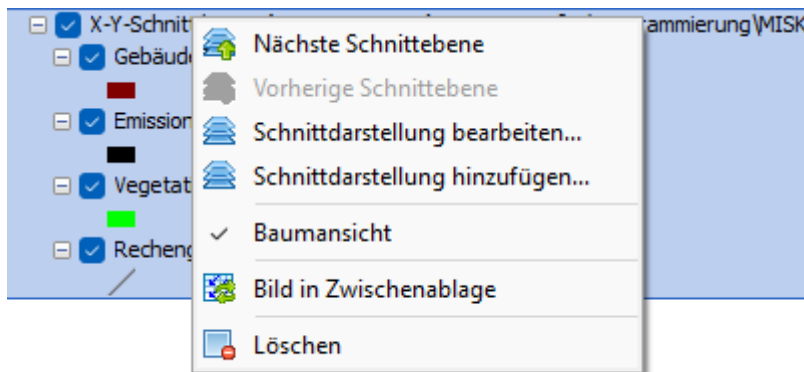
X-Y-Schnitt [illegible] rammierung\MISK

Gebäud

Emission

Vegetat

Recheng

Nächste Schnittebene

Vorherige Schnittebene

Schnittdarstellung bearbeiten...

Schnittdarstellung hinzufügen...

✓ Baumansicht

Bild in Zwischenablage

Löschen